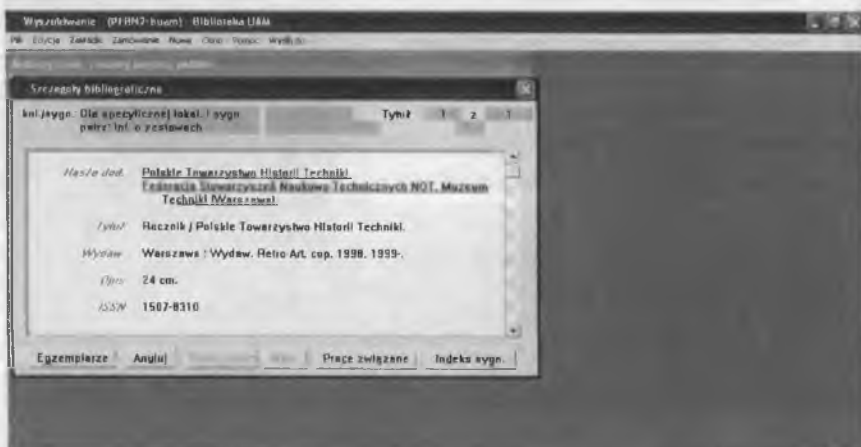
Wyszukiwanie (PFRN2-hwam) Biblioteka UAM

Plik Edycja Zakładki Zamówienia Nowe Okno Pomoc Wyślij do

Szczegóły bibliograficzne

Kol./sygn. Dla specyficznej lokal. i sygn. patrz: Inf. o zestawach

Tytuł 1 z 1

Hasła dod. Polskie Towarzystwo Historii Techniki. Federacja Stowarzyszeń Naukowo-Technicznych NOT. Muzeum Techniki (Warszawa).

Tytuł Rocznik / Polskie Towarzystwo Historii Techniki.

Wydaw. Warszawa : Wydaw. Retro Art, cop. 1998. 1999-.

Opis 24 cm.

ISSN 1507-8310

Egzemplarze Anuluj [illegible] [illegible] Prace związane Indeks sygn.